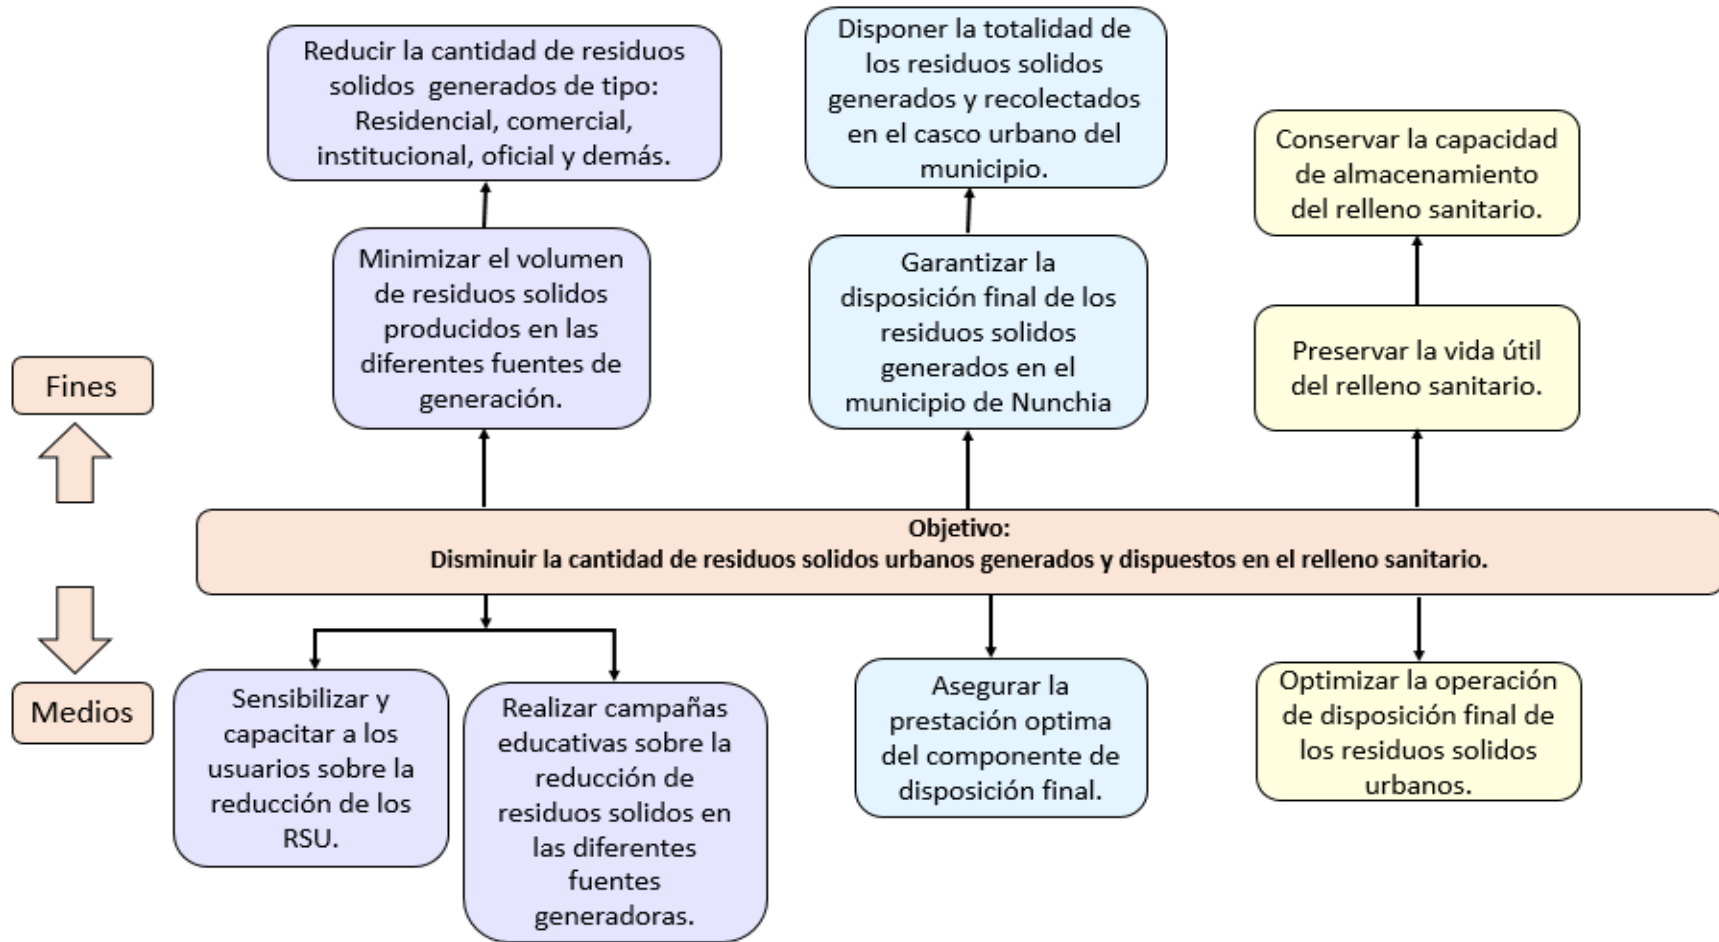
Reducir la cantidad de residuos solidos generados de tipo: Residencial, comercial, institucional, oficial y demás.

Disponer la totalidad de los residuos solidos generados y recolectados en el casco urbano del municipio.

Conservar la capacidad de almacenamiento del relleno sanitario.

Minimizar el volumen de residuos solidos producidos en las diferentes fuentes de generación.

Garantizar la disposición final de los residuos solidos generados en el municipio de Nunchia

Preservar la vida útil del relleno sanitario.

Fines

Objetivo:
Disminuir la cantidad de residuos solidos urbanos generados y dispuestos en el relleno sanitario.

Medios

Sensibilizar y capacitar a los usuarios sobre la reducción de los RSU.

Realizar campañas educativas sobre la reducción de residuos solidos en las diferentes fuentes generadoras.

Asegurar la prestación optima del componente de disposición final.

Optimizar la operación de disposición final de los residuos solidos urbanos.